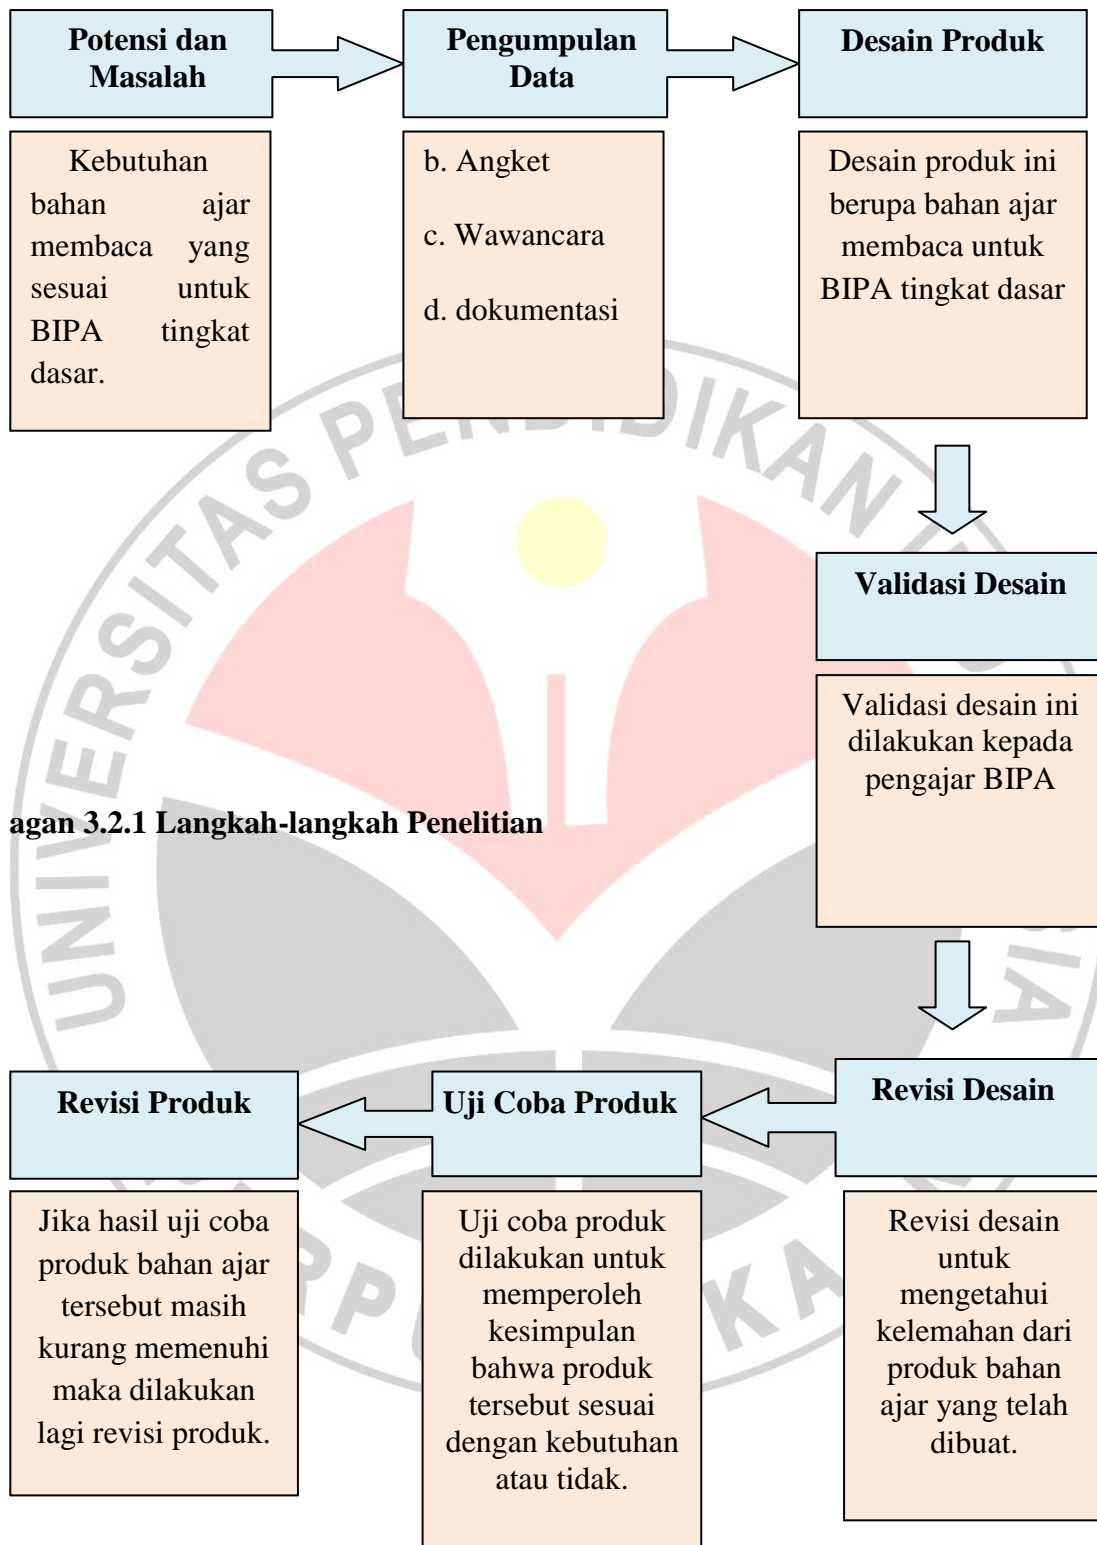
Potensi dan Masalah

Pengumpulan Data

Desain Produk

Kebutuhan bahan ajar membaca yang sesuai untuk BIPA tingkat dasar.

b. Angket

c. Wawancara

d. dokumentasi

Desain produk ini berupa bahan ajar membaca untuk BIPA tingkat dasar

Validasi Desain

Validasi desain ini dilakukan kepada pengajar BIPA

agan 3.2.1 Langkah-langkah Penelitian

Revisi Produk

Uji Coba Produk

Revisi Desain

Jika hasil uji coba produk bahan ajar tersebut masih kurang memenuhi maka dilakukan lagi revisi produk.

Uji coba produk dilakukan untuk memperoleh kesimpulan bahwa produk tersebut sesuai dengan kebutuhan atau tidak.

Revisi desain untuk mengetahui kelemahan dari produk bahan ajar yang telah dibuat.